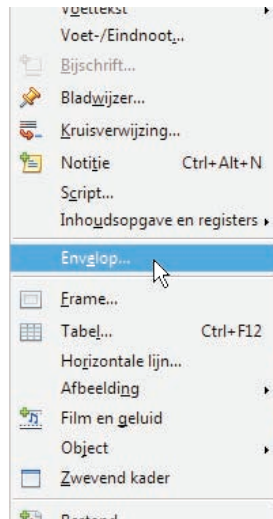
Voettekst
Voet-/Eindnoot...
Bijschrift...
Bladwijzer...
Kruisverwijzing...
Notitie Ctrl+Alt+N
Script...
Inhoudsopgave en registers
Envelop...
Frame...
Tabel... Ctrl+F12
Horizontale lijn...
Afbeelding
Film en geluid
Object
Zwevend kader
Bestand